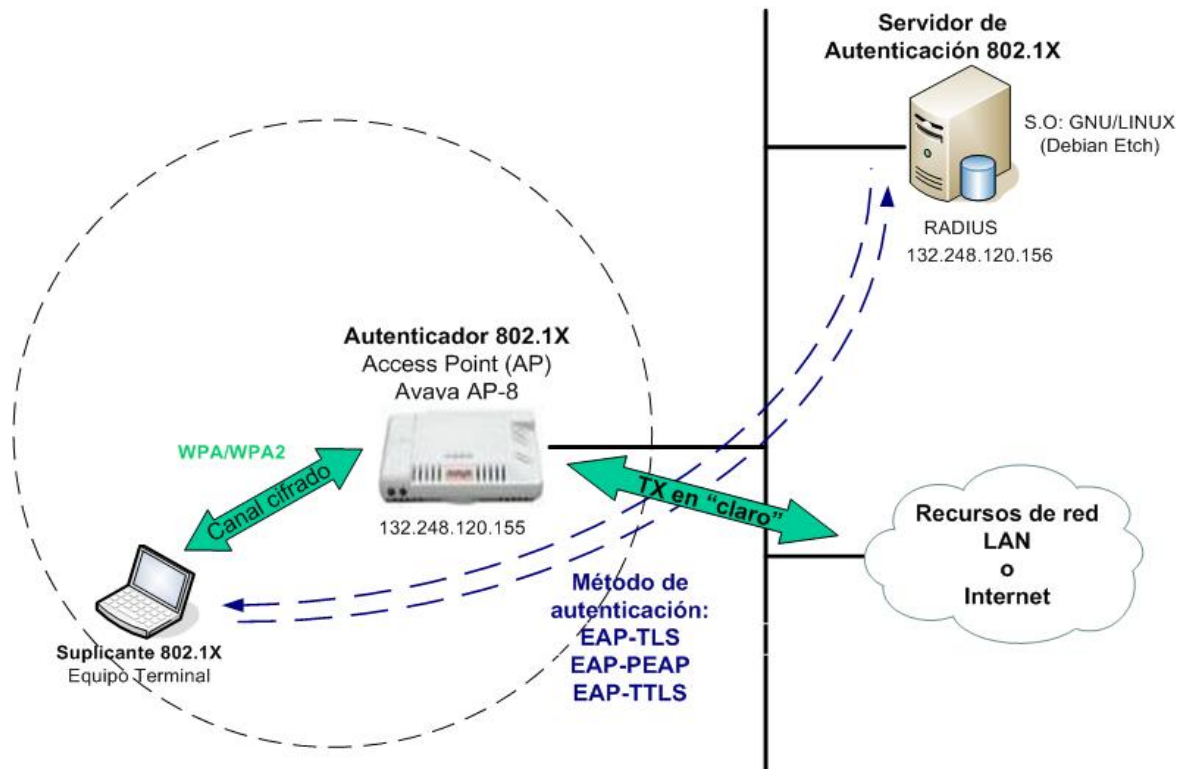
Servidor de Autenticación 802.1X

S.O: GNU/LINUX (Debian Etch)

RADIUS
132.248.120.156

Autenticador 802.1X
Access Point (AP)
Avava AP-8

WPA/WPA2

Canal cifrado

132.248.120.155

TX en "claro"

Recursos de red
LAN
o
Internet

Método de autenticación:
EAP-TLS
EAP-PEAP
EAP-TTLS

Suplicante 802.1X
Equipo Terminal